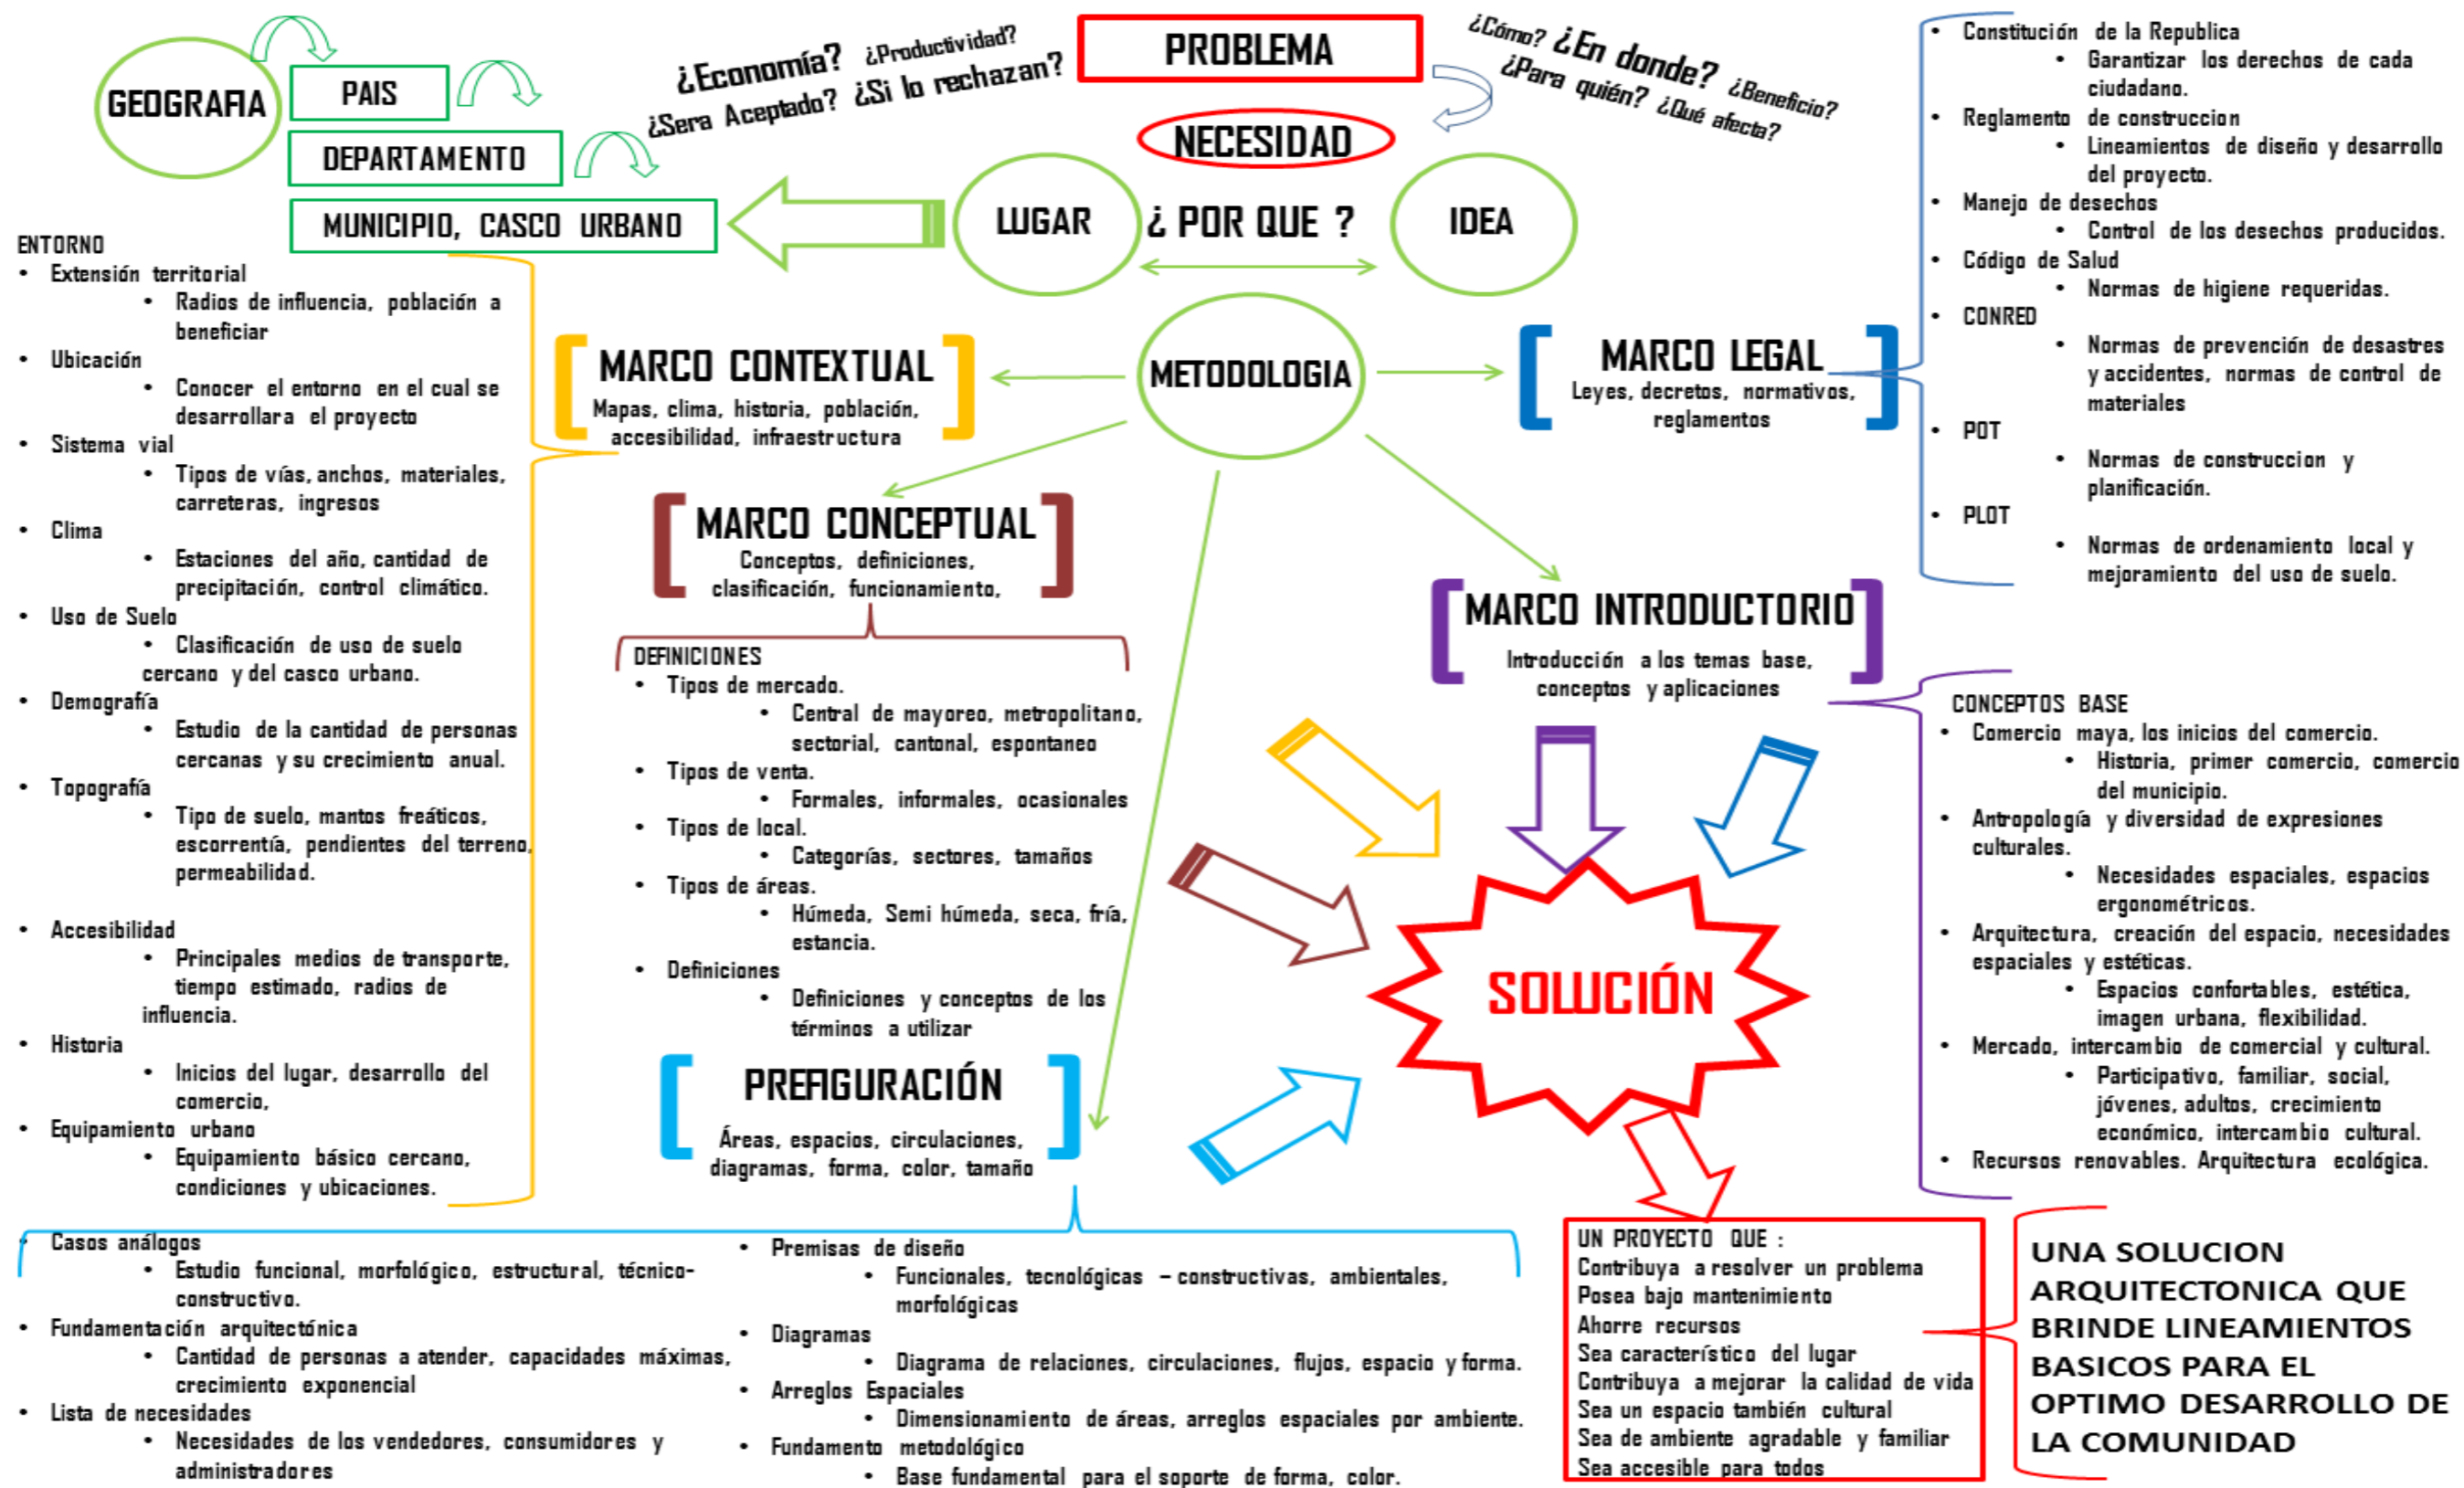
GEOGRAFIA
PAIS
DEPARTAMENTO
MUNICIPIO, CASCO URBANO

¿Economía? ¿Productividad?
¿Sera Aceptado? ¿Si lo rechazan?

PROBLEMA

¿Cómo? ¿En donde? ¿Beneficio?
¿Para quién? ¿Qué afecta?

NECESIDAD

LUGAR
¿ POR QUE ?
IDEA

METODOLOGIA

ENTORNO
• Extensión territorial
• Radios de influencia, población a beneficiar
• Ubicación
• Conocer el entorno en el cual se desarrollara el proyecto
• Sistema vial
• Tipos de vías, anchos, materiales, carreteras, ingresos
• Clima
• Estaciones del año, cantidad de precipitación, control climático.
• Uso de Suelo
• Clasificación de uso de suelo cercano y del casco urbano.
• Demografía
• Estudio de la cantidad de personas cercanas y su crecimiento anual.
• Topografía
• Tipo de suelo, mantos freáticos, escorrentía, pendientes del terreno, permeabilidad.
• Accesibilidad
• Principales medios de transporte, tiempo estimado, radios de influencia.
• Historia
• Inicios del lugar, desarrollo del comercio,
• Equipamiento urbano
• Equipamiento básico cercano, condiciones y ubicaciones.

MARCO CONTEXTUAL
Mapas, clima, historia, población, accesibilidad, infraestructura

MARCO CONCEPTUAL
Conceptos, definiciones, clasificación, funcionamiento,

DEFINICIONES
• Tipos de mercado.
• Central de mayoreo, metropolitano, sectorial, cantonal, espontaneo
• Tipos de venta.
• Formales, informales, ocasionales
• Tipos de local.
• Categorías, sectores, tamaños
• Tipos de áreas.
• Húmeda, Semi húmeda, seca, fría, estancia.
• Definiciones
• Definiciones y conceptos de los términos a utilizar

PREFIGURACIÓN
Áreas, espacios, circulaciones, diagramas, forma, color, tamaño

MARCO LEGAL
Leyes, decretos, normativos, reglamentos

• Constitución de la Republica
• Garantizar los derechos de cada ciudadano.
• Reglamento de construccion
• Lineamientos de diseño y desarrollo del proyecto.
• Manejo de desechos
• Control de los desechos producidos.
• Código de Salud
• Normas de higiene requeridas.
• CONRED
• Normas de prevención de desastres y accidentes, normas de control de materiales
• POT
• Normas de construccion y planificación.
• PLOT
• Normas de ordenamiento local y mejoramiento del uso de suelo.

MARCO INTRODUCTORIO
Introducción a los temas base, conceptos y aplicaciones

CONCEPTOS BASE
• Comercio maya, los inicios del comercio.
• Historia, primer comercio, comercio del municipio.
• Antropología y diversidad de expresiones culturales.
• Necesidades espaciales, espacios ergonométricos.
• Arquitectura, creación del espacio, necesidades espaciales y estéticas.
• Espacios confortables, estética, imagen urbana, flexibilidad.
• Mercado, intercambio de comercial y cultural.
• Participativo, familiar, social, jóvenes, adultos, crecimiento económico, intercambio cultural.
• Recursos renovables. Arquitectura ecológica.

SOLUCIÓN

• Casos análogos
• Estudio funcional, morfológico, estructural, técnico-constructivo.
• Fundamentación arquitectónica
• Cantidad de personas a atender, capacidades máximas, crecimiento exponencial
• Lista de necesidades
• Necesidades de los vendedores, consumidores y administradores

• Premisas de diseño
• Funcionales, tecnológicas – constructivas, ambientales, morfológicas
• Diagramas
• Diagrama de relaciones, circulaciones, flujos, espacio y forma.
• Arreglos Espaciales
• Dimensionamiento de áreas, arreglos espaciales por ambiente.
• Fundamento metodológico
• Base fundamental para el soporte de forma, color.

UN PROYECTO QUE :
Contribuya a resolver un problema
Posea bajo mantenimiento
Ahorre recursos
Sea característico del lugar
Contribuya a mejorar la calidad de vida
Sea un espacio también cultural
Sea de ambiente agradable y familiar
Sea accesible para todos

UNA SOLUCION ARQUITECTONICA QUE BRINDE LINEAMIENTOS BASICOS PARA EL OPTIMO DESARROLLO DE LA COMUNIDAD